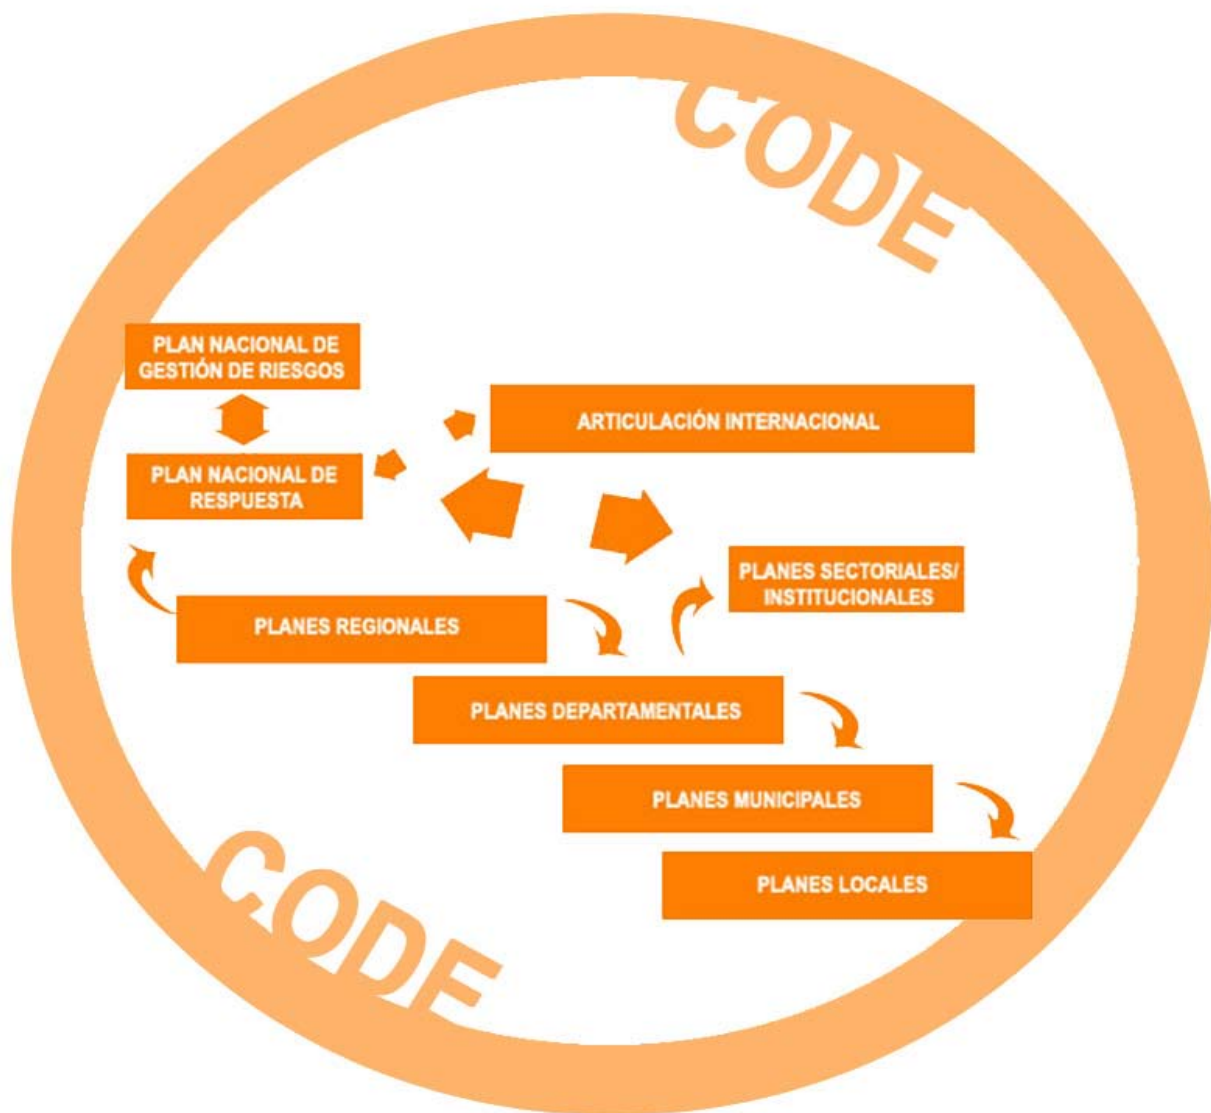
CODE

PLAN NACIONAL DE GESTIÓN DE RIESGOS

ARTICULACIÓN INTERNACIONAL

PLAN NACIONAL DE RESPUESTA

PLANES SECTORIALES/ INSTITUCIONALES

PLANES REGIONALES

PLANES DEPARTAMENTALES

PLANES MUNICIPALES

PLANES LOCALES

CODE